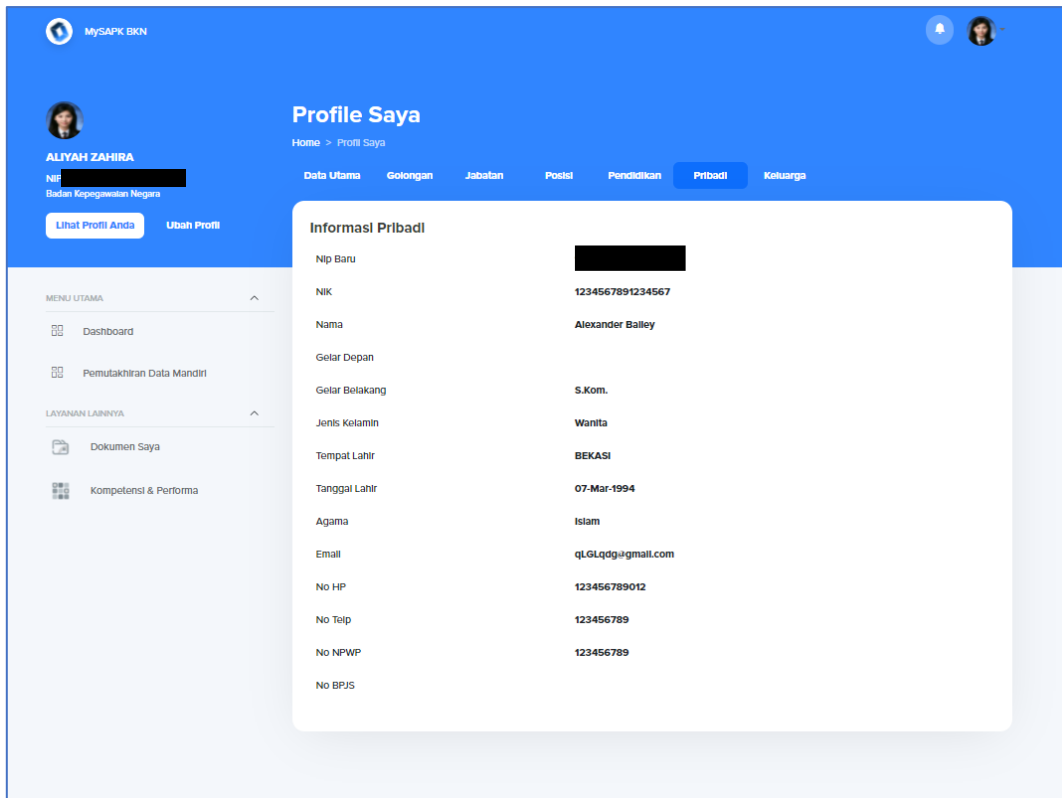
MySAPK BKN

ALIYAH ZAHIRA
NIP
Badan Kepegawaian Negara
Lihat Profil Anda
Ubah Profil

Profile Saya
Home > Profil Saya

Data Utama
Golongan
Jabatan
Posisi
Pendidikan
Pribadi
Keluarga

MENU UTAMA
Dashboard
Pemutakhiran Data Mandiri
LAYANAN LAINNYA
Dokumen Saya
Kompetensi & Performa

Informasi Pribadi

| | |
|---|---|
| Nip Baru | |
| NIK | 1234567891234567 |
| Nama | Alexander Bailey |
| Gelar Depan | |
| Gelar Belakang | S.Kom. |
| Jenis Kelamin | Wanita |
| Tempat Lahir | BEKASI |
| Tanggal Lahir | 07-Mar-1994 |
| Agama | Islam |
| Email | qLGLqdg@gmail.com |
| No HP | 123456789012 |
| No Telp | 123456789 |
| No NPWP | 123456789 |
| No BPJS | |